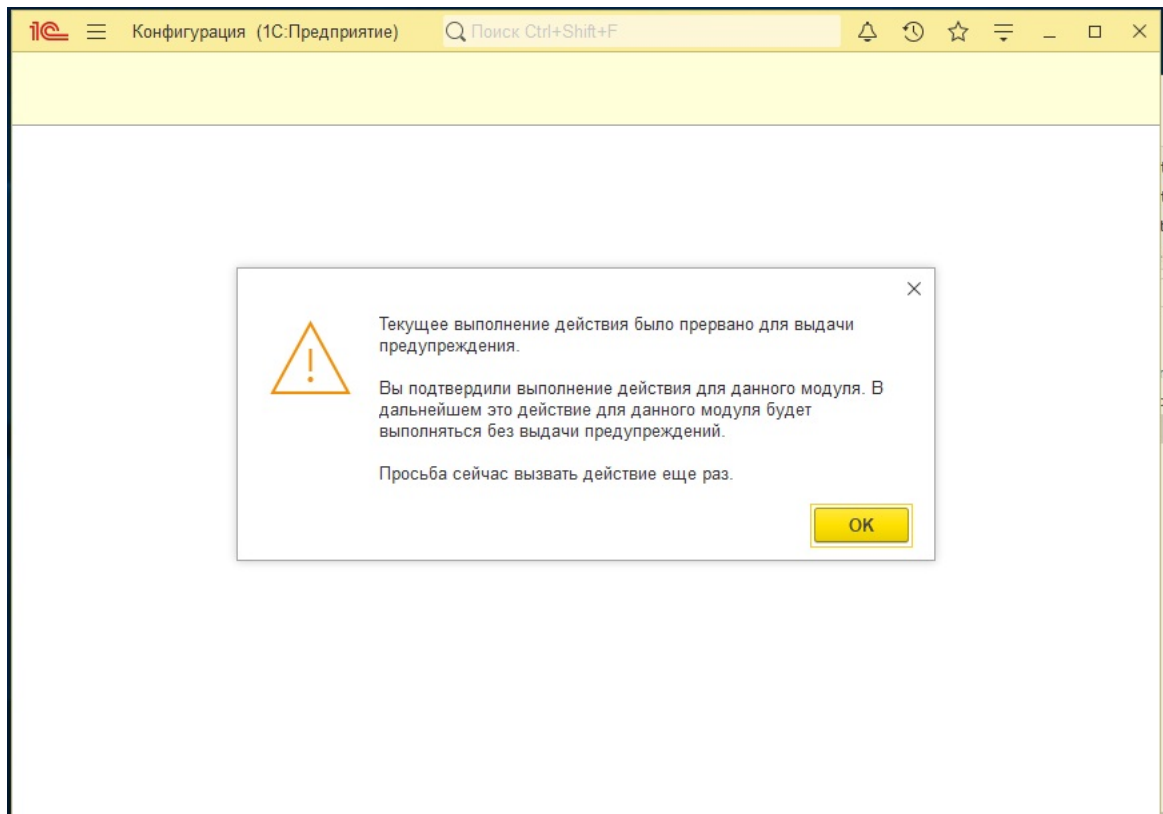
1С Конфигурация (1С:Предприятие) Поиск Ctrl+Shift+F

Текущее выполнение действия было прервано для выдачи предупреждения.

Вы подтвердили выполнение действия для данного модуля. В дальнейшем это действие для данного модуля будет выполняться без выдачи предупреждений.

Просьба сейчас вызвать действие еще раз.

OK